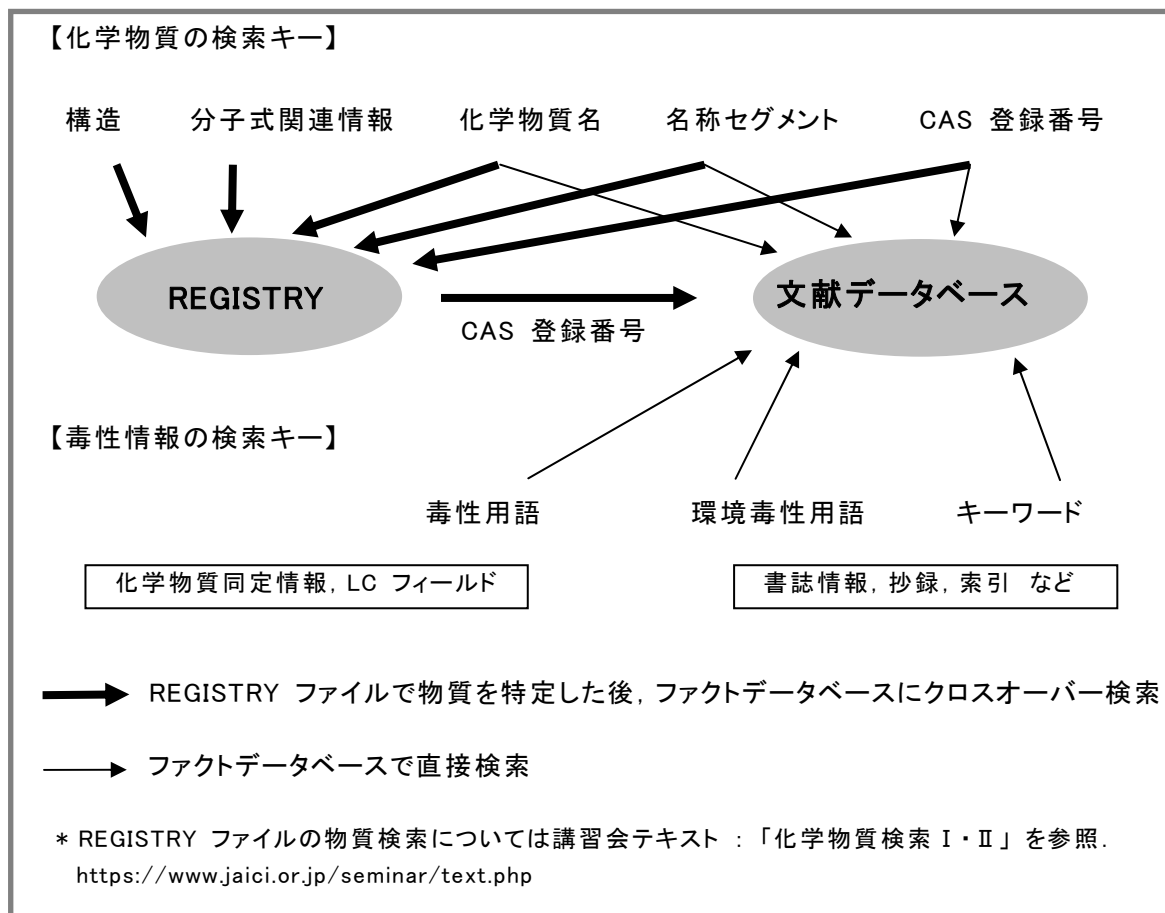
【化学物質の検索キー】

構造　分子式関連情報　化学物質名　名称セグメント　CAS 登録番号

REGISTRY

CAS 登録番号

文献データベース

【毒性情報の検索キー】

毒性用語　環境毒性用語　キーワード

化学物質同定情報, LC フィールド

書誌情報, 抄録, 索引 など

REGISTRY ファイルで物質を特定した後, ファクトデータベースにクロスオーバー検索

ファクトデータベースで直接検索

* REGISTRY ファイルの物質検索については講習会テキスト :「化学物質検索 I・II」を参照.
https://www.jaici.or.jp/seminar/text.php